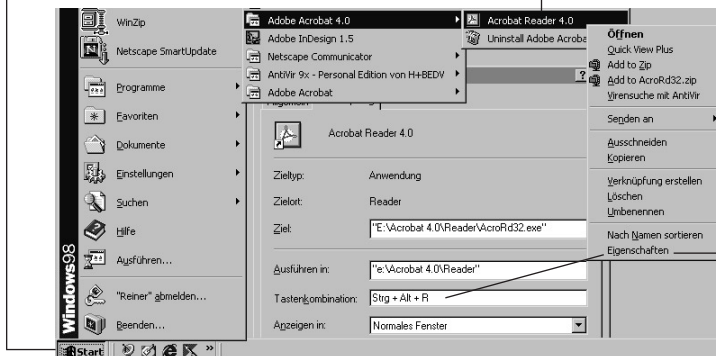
WinZip
Netscape SmartUpdate
Programme
Favoriten
Dokumente
Einstellungen
Suchen
Hilfe
Ausführen...
"Reiner" abmelden...
Beenden...
Windows98
Start

Adobe Acrobat 4.0
Adobe InDesign 1.5
Netscape Communicator
AntiVir 9x - Personal Edition von H+BEDV
Adobe Acrobat

Acrobat Reader 4.0
Uninstall Adobe Acroba

Öffnen
Quick View Plus
Add to Zip
Add to AcroRd32.zip
Virensuche mit AntiVir
Senden an
Ausschneiden
Kopieren
Verknüpfung erstellen
Löschen
Umbenennen
Nach Namen sortieren
Eigenschaften

Acrobat Reader 4.0
Zieltyp: Anwendung
Zielort: Reader
Ziel: "E:\Acrobat 4.0\Reader\AcroRd32.exe"
Ausführen in: "e:\Acrobat 4.0\Reader"
Tastenkombination: Strg + Alt + R
Anzeigen in: Normales Fenster